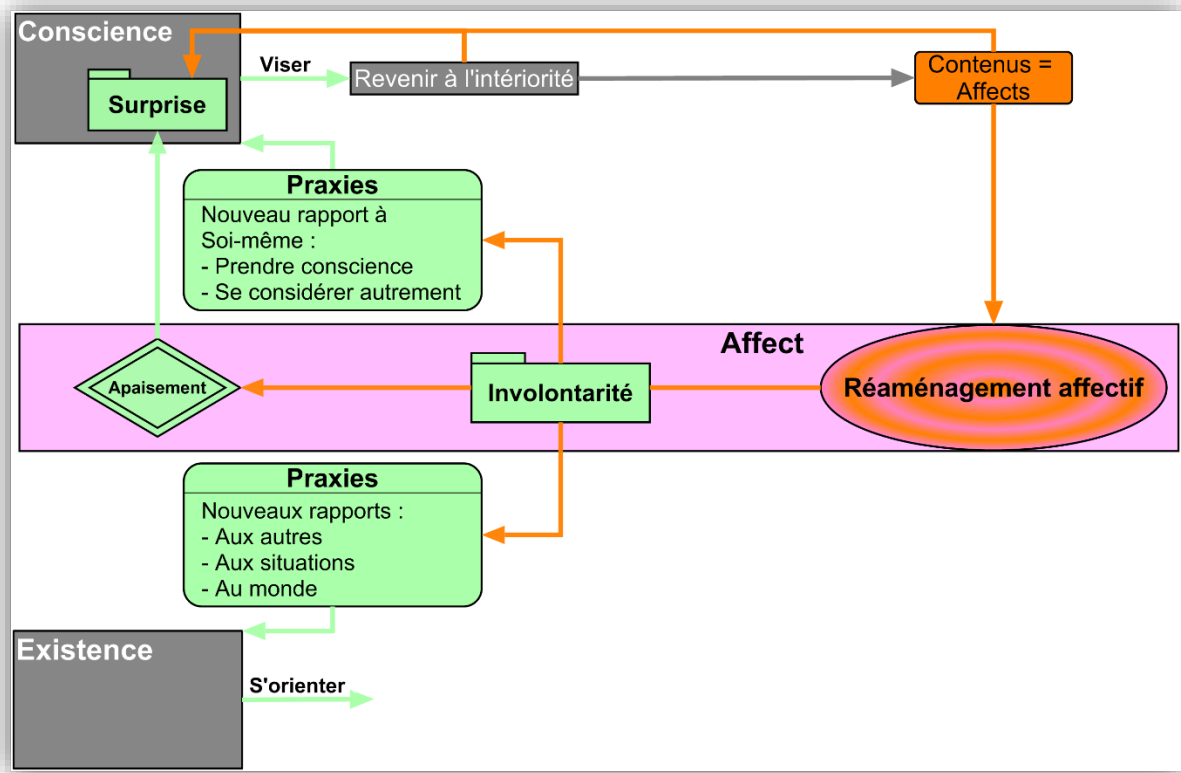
Conscience

Surprise

Viser

Revenir à l'intériorité

Contenus = Affects

Praxies

Nouveau rapport à Soi-même :
- Prendre conscience
- Se considérer autrement

Affect

Apaisement

Involontarité

Réaménagement affectif

Praxies

Nouveaux rapports :
- Aux autres
- Aux situations
- Au monde

Existence

S'orienter